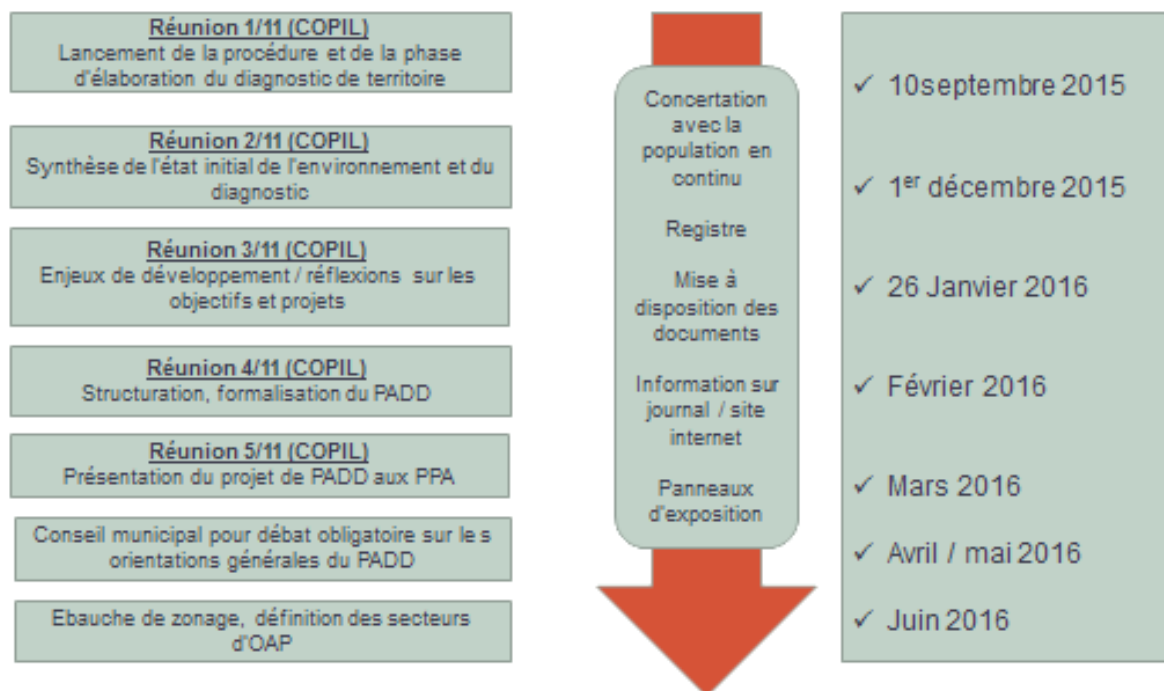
Réunion 1/11 (COPIL)
Lancement de la procédure et de la phase d'élaboration du diagnostic de territoire

Réunion 2/11 (COPIL)
Synthèse de l'état initial de l'environnement et du diagnostic

Réunion 3/11 (COPIL)
Enjeux de développement / réflexions sur les objectifs et projets

Réunion 4/11 (COPIL)
Structuration, formalisation du PADD

Réunion 5/11 (COPIL)
Présentation du projet de PADD aux PPA

Conseil municipal pour débat obligatoire sur le s orientations générales du PADD

Ebauche de zonage, définition des secteurs d'OAP

Concertation avec la population en continu

Registre

Mise à disposition des documents

Information sur journal / site internet

Panneaux d'exposition

✓ 10septembre 2015

✓ 1$^{er}$ décembre 2015

✓ 26 Janvier 2016

✓ Février 2016

✓ Mars 2016

✓ Avril / mai 2016

✓ Juin 2016